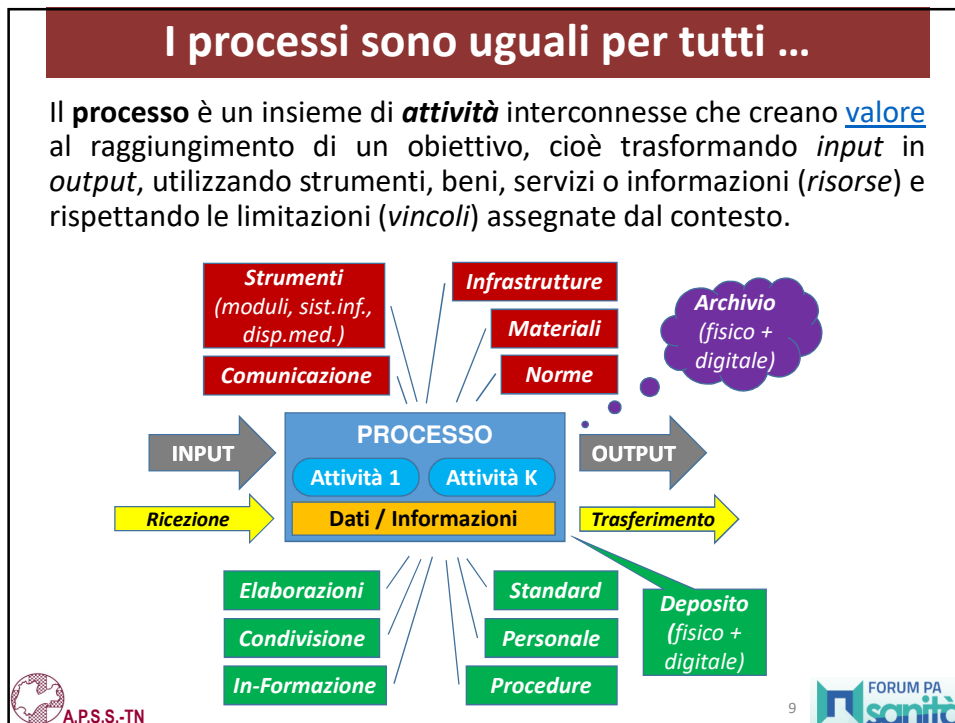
I processi sono uguali per tutti …

Il **processo** è un insieme di ***attività*** interconnesse che creano valore al raggiungimento di un obiettivo, cioè trasformando *input* in *output*, utilizzando strumenti, beni, servizi o informazioni (*risorse*) e rispettando le limitazioni (*vincoli*) assegnate dal contesto.

Strumenti (moduli, sist.inf., disp.med.)

Comunicazione

Infrastrutture

Materiali

Norme

Archivio (fisico + digitale)

INPUT

PROCESSO

Attività 1

Attività K

Dati / Informazioni

OUTPUT

Ricezione

Trasferimento

Elaborazioni

Condivisione

In-Formazione

Standard

Personale

Procedure

Deposito (fisico + digitale)

A.P.S.S.-TN

9

FORUM PA sanità